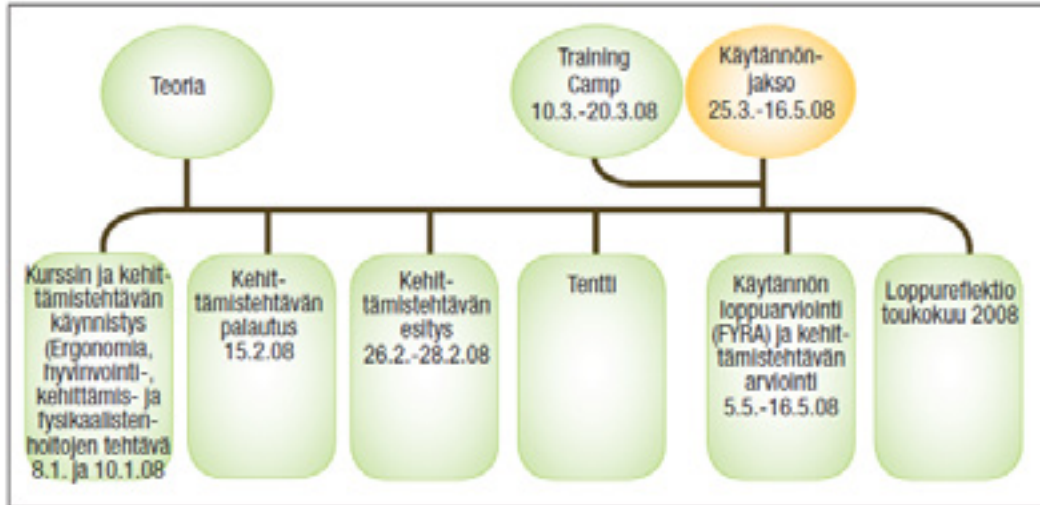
Teoria

Training Camp 10.3.-20.3.08

Käytännönjakso 25.3.-16.5.08

Kurssin ja kehittämistehtävän käynnistys (Ergonomia, hyvinvointi-, kehittämis- ja fysikaalistenhoitojen tehtävä 8.1. ja 10.1.08

Kehittämistehtävän palautus 15.2.08

Kehittämistehtävän esitys 26.2.-28.2.08

Tentti

Käytännön loppuarviointi (FYRA) ja kehittämistehtävän arviointi 5.5.-16.5.08

Loppureflektio toukokuu 2008